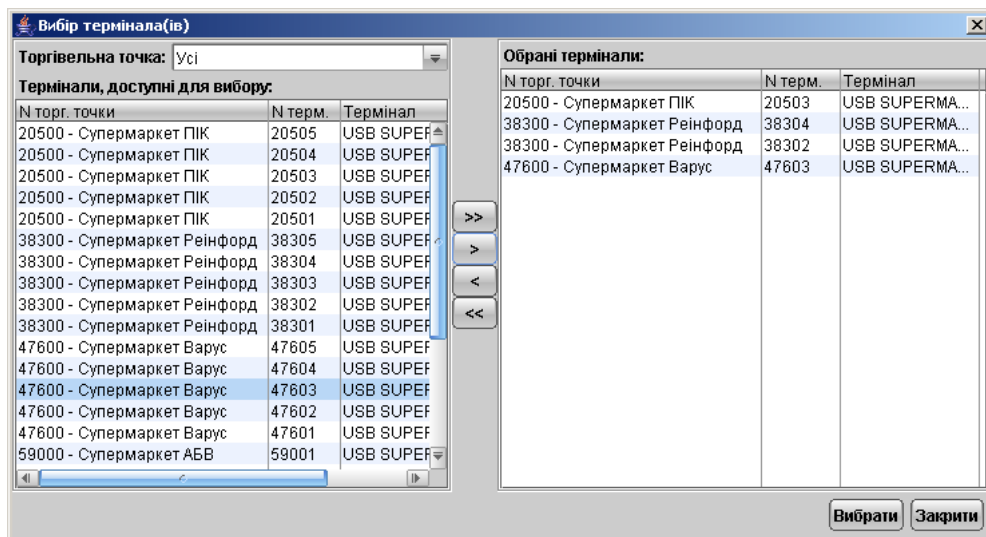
Вибір термінала(ів)

Торгівельна точка: Усі

Термінали, доступні для вибору:

| N торг. точки | N терм. | Термінал |
|---|---|---|
| 20500 - Супермаркет ПІК | 20505 | USB SUPEF |
| 20500 - Супермаркет ПІК | 20504 | USB SUPEF |
| 20500 - Супермаркет ПІК | 20503 | USB SUPEF |
| 20500 - Супермаркет ПІК | 20502 | USB SUPEF |
| 20500 - Супермаркет ПІК | 20501 | USB SUPEF |
| 38300 - Супермаркет Реінфорд | 38305 | USB SUPEF |
| 38300 - Супермаркет Реінфорд | 38304 | USB SUPEF |
| 38300 - Супермаркет Реінфорд | 38303 | USB SUPEF |
| 38300 - Супермаркет Реінфорд | 38302 | USB SUPEF |
| 38300 - Супермаркет Реінфорд | 38301 | USB SUPEF |
| 47600 - Супермаркет Варус | 47605 | USB SUPEF |
| 47600 - Супермаркет Варус | 47604 | USB SUPEF |
| 47600 - Супермаркет Варус | 47603 | USB SUPEF |
| 47600 - Супермаркет Варус | 47602 | USB SUPEF |
| 47600 - Супермаркет Варус | 47601 | USB SUPEF |
| 59000 - Супермаркет АБВ | 59001 | USB SUPEF |

>>
>
<
<<

Обрані термінали:

| N торг. точки | N терм. | Термінал |
|---|---|---|
| 20500 - Супермаркет ПІК | 20503 | USB SUPERMA... |
| 38300 - Супермаркет Реінфорд | 38304 | USB SUPERMA... |
| 38300 - Супермаркет Реінфорд | 38302 | USB SUPERMA... |
| 47600 - Супермаркет Варус | 47603 | USB SUPERMA... |

Вибрати Закрити